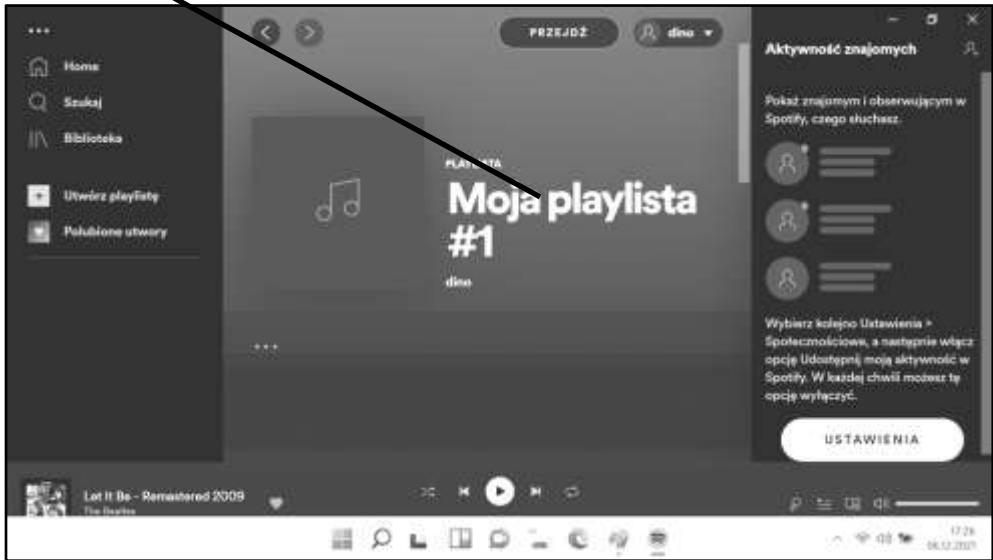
...
Home
Szukaj
Biblioteka
Utwórz playlisty
Polubione utwory

PRZEJDŹ
dino

PLAYLISTA
Moja playlista #1
dino

...

Aktywność znajomych
Pokaż znajomym i obserwującym w Spotify, czego słuchasz.

Wybierz kolejno Ustawienia > Społecznościowe, a następnie włącz opcję Udostępnij moją aktywność w Spotify. W każdej chwili możesz tę opcję wyłączyć.

USTAWIENIA

Let It Be - Remastered 2009
The Beatles

17:26
06.12.2021